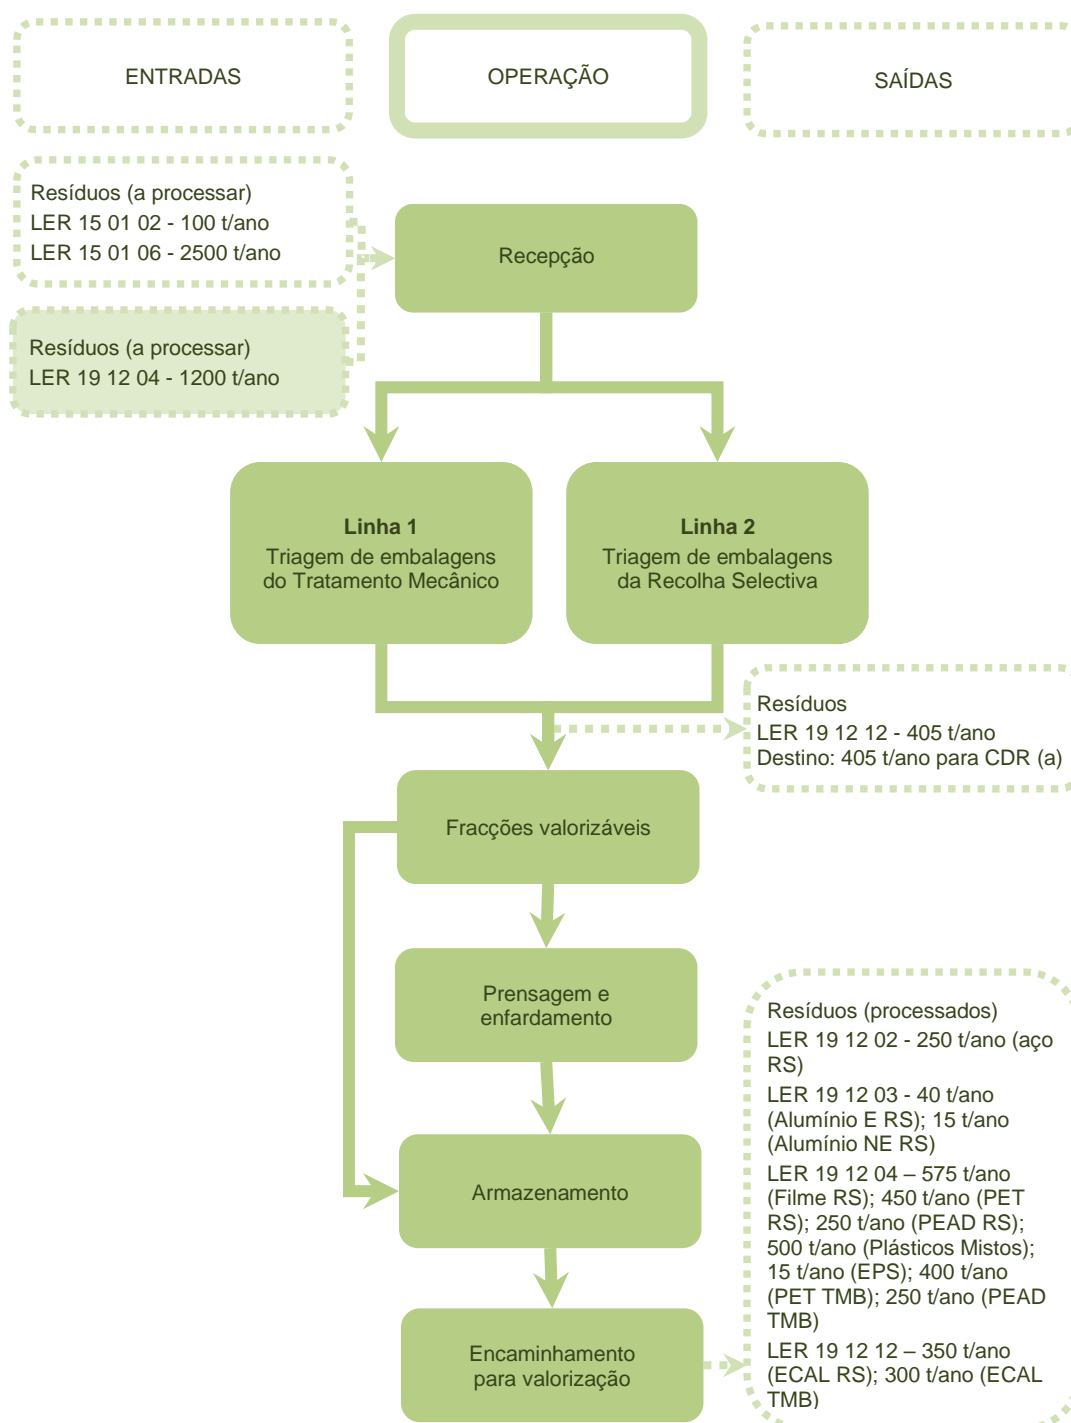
ENTRADAS

OPERAÇÃO

SAÍDAS

Resíduos (a processar)
LER 15 01 02 - 100 t/ano
LER 15 01 06 - 2500 t/ano

Resíduos (a processar)
LER 19 12 04 - 1200 t/ano

Recepção

**Linha 1**
Triagem de embalagens do Tratamento Mecânico

**Linha 2**
Triagem de embalagens da Recolha Selectiva

Resíduos
LER 19 12 12 - 405 t/ano
Destino: 405 t/ano para CDR (a)

Fracções valorizáveis

Prensagem e enfardamento

Armazenamento

Encaminhamento para valorização

Resíduos (processados)
LER 19 12 02 - 250 t/ano (aço RS)
LER 19 12 03 - 40 t/ano (Alumínio E RS); 15 t/ano (Alumínio NE RS)
LER 19 12 04 – 575 t/ano (Filme RS); 450 t/ano (PET RS); 250 t/ano (PEAD RS); 500 t/ano (Plásticos Mistos); 15 t/ano (EPS); 400 t/ano (PET TMB); 250 t/ano (PEAD TMB)
LER 19 12 12 – 350 t/ano (ECAL RS); 300 t/ano (ECAL TMB)